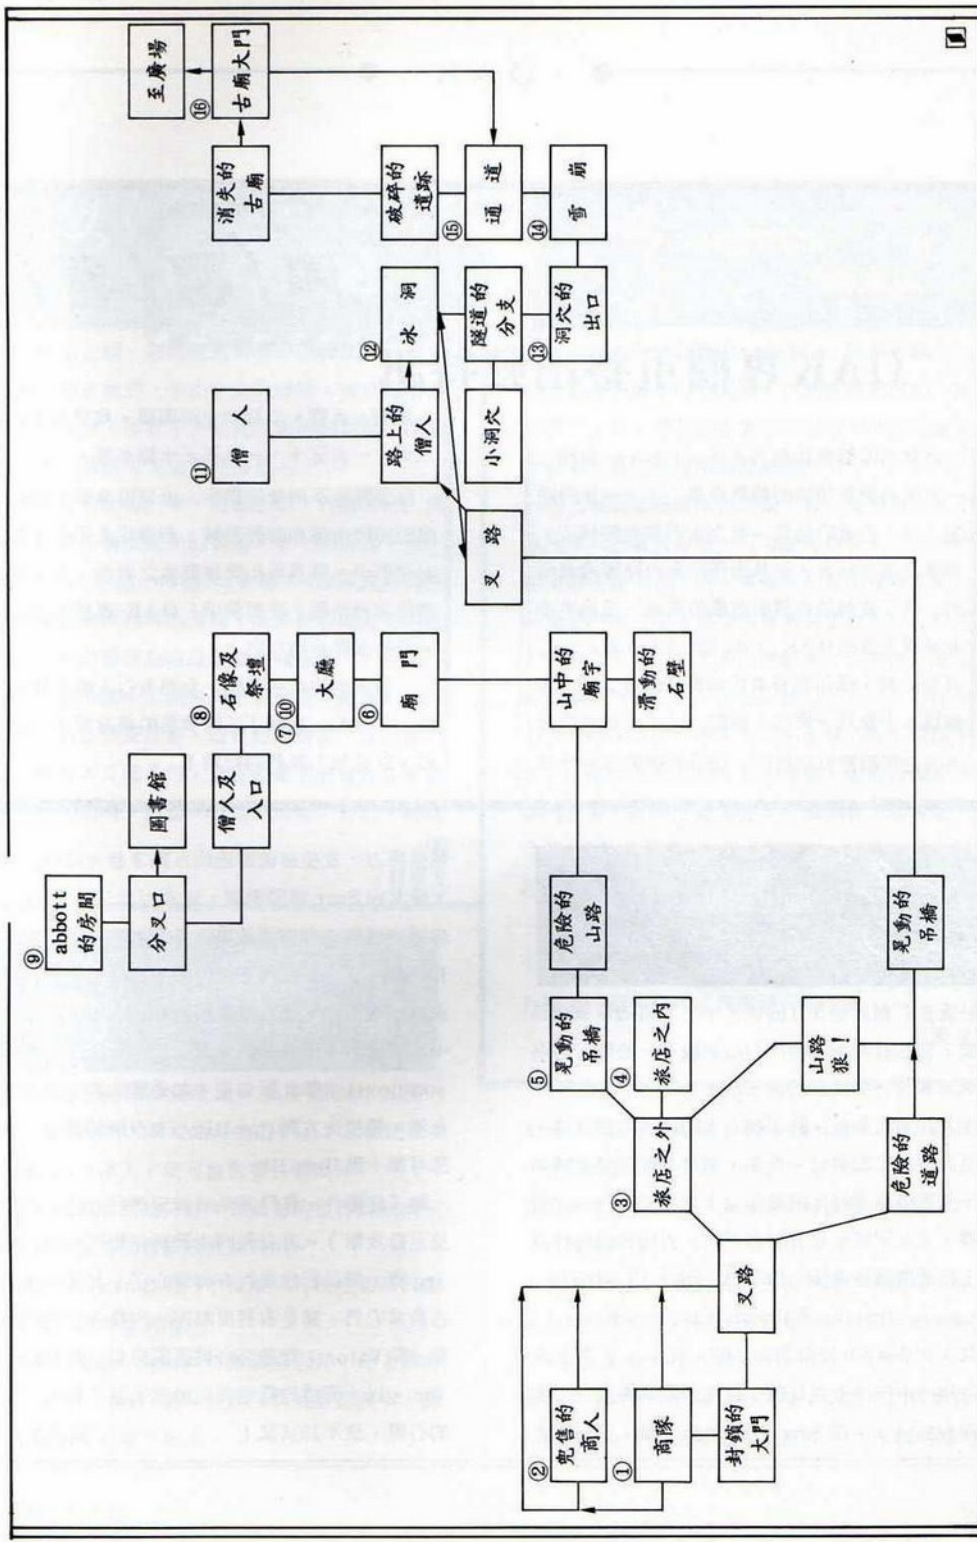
⑨ abbott 的房間
分叉口
圖書館
⑧ 僧人及入口
石像及祭壇
⑦⑩ 大廳
⑥ 廟門
⑪ 僧人
路上的僧人
⑫ 冰洞
消失的古廟
⑯ 古廟大門
至廣場
破碎的遺跡
⑮ 通道
隧道的分支
小洞穴
叉路
⑬ 洞穴的出口
⑭ 雪崩
山中的廟宇
滑動的石壁
危險的山路
⑤ 晃動的吊橋
④ 旅店之內
③ 旅店之外
山路狼！
晃動的吊橋
危險的道路
叉路
② 兜售的商人
① 商隊
封鎖的大門